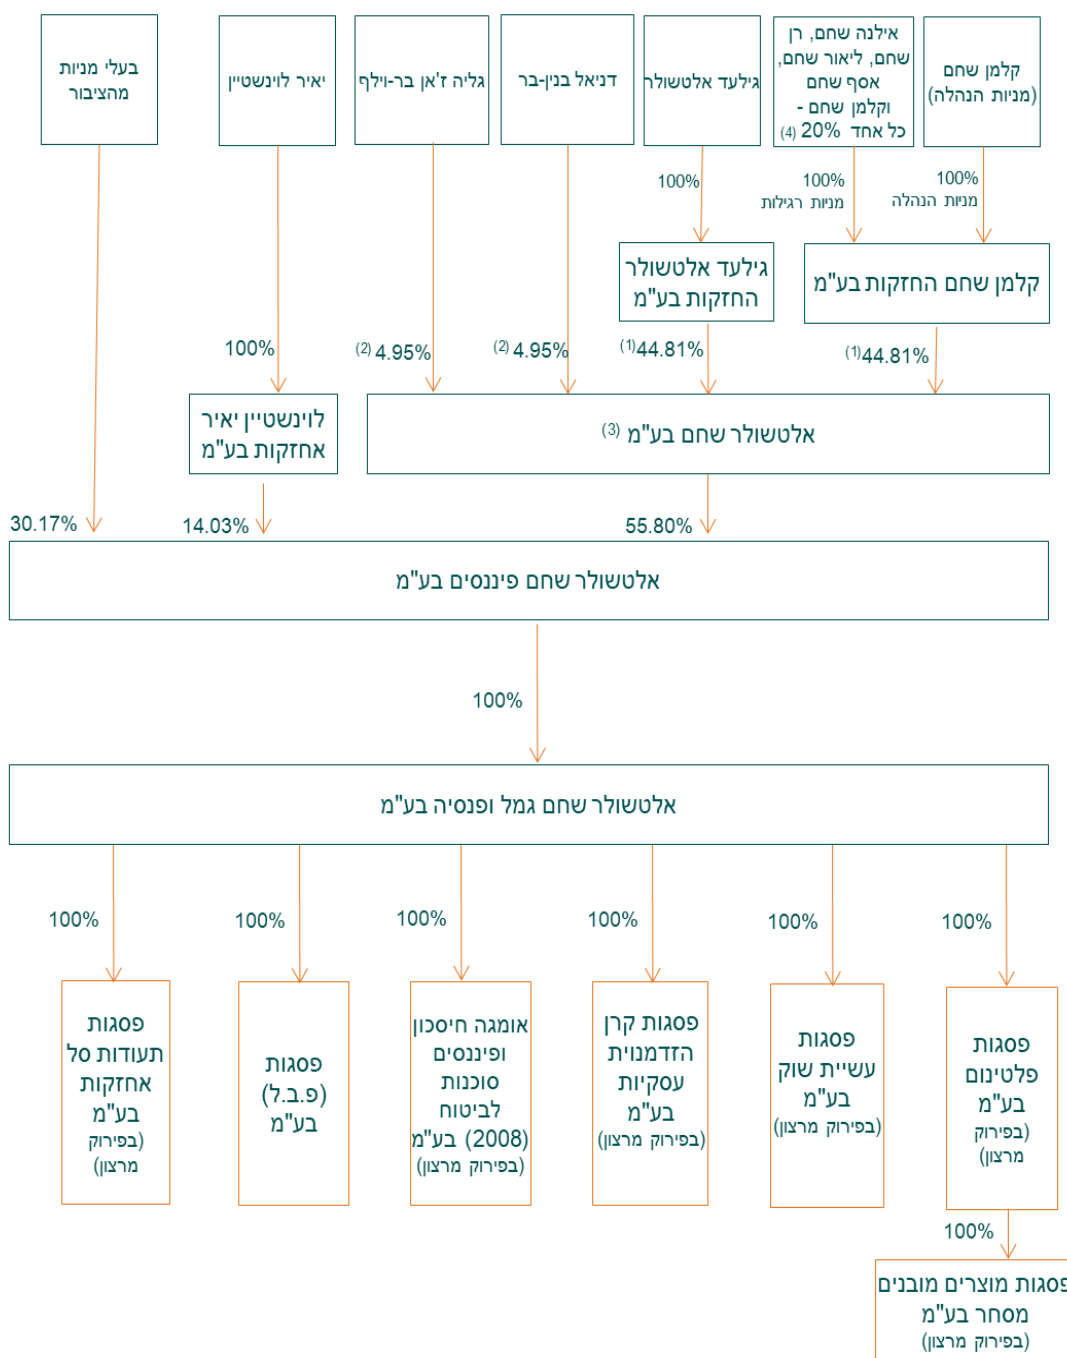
קלמן שחם (מניות הנהלה)

אילנה שחם, רן שחם, ליאור שחם, אסף שחם וקלמן שחם - כל אחד 20% (4)

גילעד אלטשולר

דניאל בנין-בר

גליה ז'אן בר-וילף

יאיר לוינשטיין

בעלי מניות מהציבור

100% מניות הנהלה

100% מניות רגילות

100%

קלמן שחם החזקות בע"מ

גילעד אלטשולר החזקות בע"מ

(1)44.81%

(1)44.81%

(2) 4.95%

(2) 4.95%

100%

אלטשולר שחם בע"מ (3)

לוינשטיין יאיר אחזקות בע"מ

30.17%

14.03%

55.80%

אלטשולר שחם פיננסים בע"מ

100%

אלטשולר שחם גמל ופנסיה בע"מ

100%

100%

100%

100%

100%

100%

פסגות פלטינום בע"מ (בפירוק מרצון)

פסגות עשיית שוק בע"מ (בפירוק מרצון)

פסגות קרן הזדמנויות עסקיות בע"מ (בפירוק מרצון)

אומגה חיסכון ופיננסים סוכנות לביטוח (2008) בע"מ (בפירוק מרצון)

פסגות (פ.ב.ל) בע"מ

פסגות תעודות סל אחזקות בע"מ (בפירוק מרצון)

100%

פסגות מוצרים מובנים מסחר בע"מ (בפירוק מרצון)